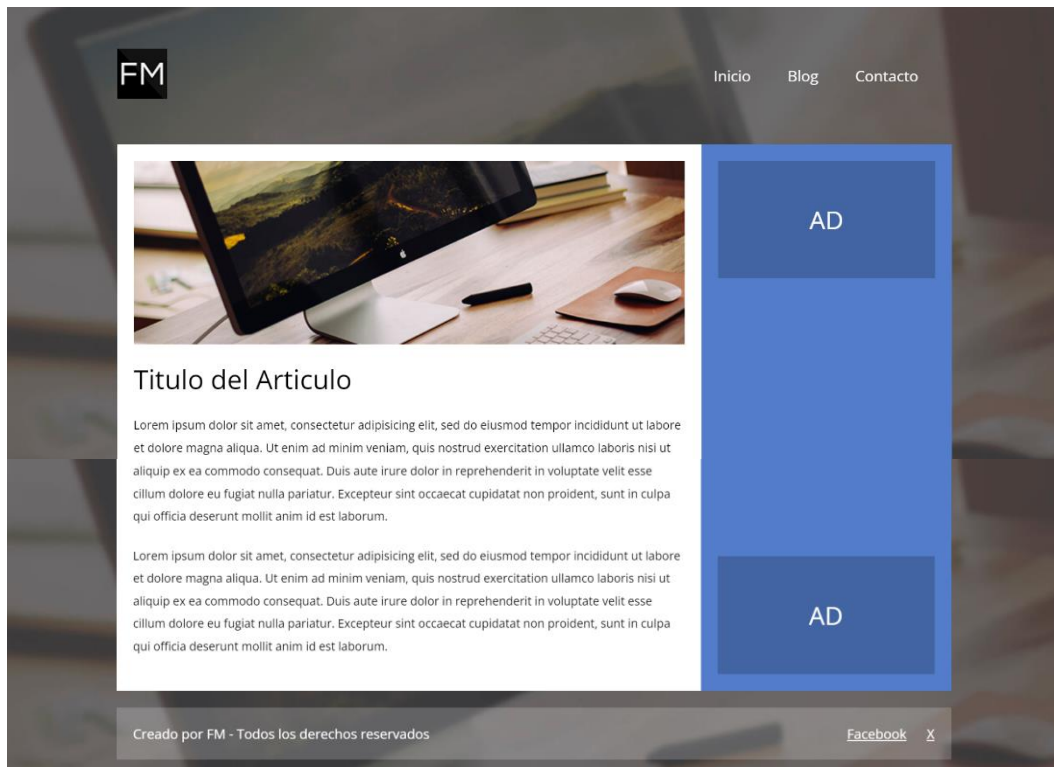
FM

Inicio Blog Contacto

Titulo del Articulo

Lorem ipsum dolor sit amet, consectetur adipisicing elit, sed do eiusmod tempor incididunt ut labore et dolore magna aliqua. Ut enim ad minim veniam, quis nostrud exercitation ullamco laboris nisi ut aliquip ex ea commodo consequat. Duis aute irure dolor in reprehenderit in voluptate velit esse cillum dolore eu fugiat nulla pariatur. Excepteur sint occaecat cupidatat non proident, sunt in culpa qui officia deserunt mollit anim id est laborum.

Lorem ipsum dolor sit amet, consectetur adipisicing elit, sed do eiusmod tempor incididunt ut labore et dolore magna aliqua. Ut enim ad minim veniam, quis nostrud exercitation ullamco laboris nisi ut aliquip ex ea commodo consequat. Duis aute irure dolor in reprehenderit in voluptate velit esse cillum dolore eu fugiat nulla pariatur. Excepteur sint occaecat cupidatat non proident, sunt in culpa qui officia deserunt mollit anim id est laborum.

AD

AD

Creado por FM - Todos los derechos reservados

Facebook X